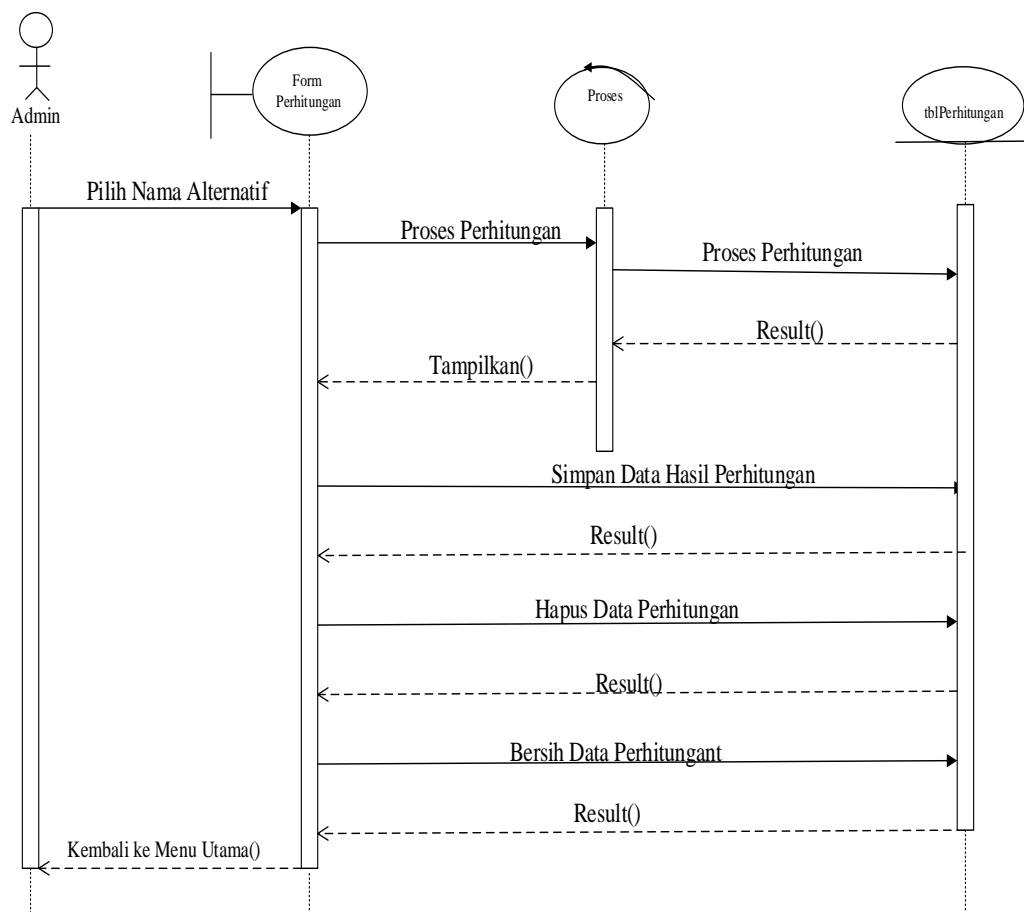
Admin

Form Perhitungan

Proses

tblPerhitungan

Pilih Nama Alternatif

Proses Perhitungan

Proses Perhitungan

Result()

Tampilkan()

Simpan Data Hasil Perhitungan

Result()

Hapus Data Perhitungan

Result()

Bersih Data Perhitungant

Result()

Kembali ke Menu Utama()